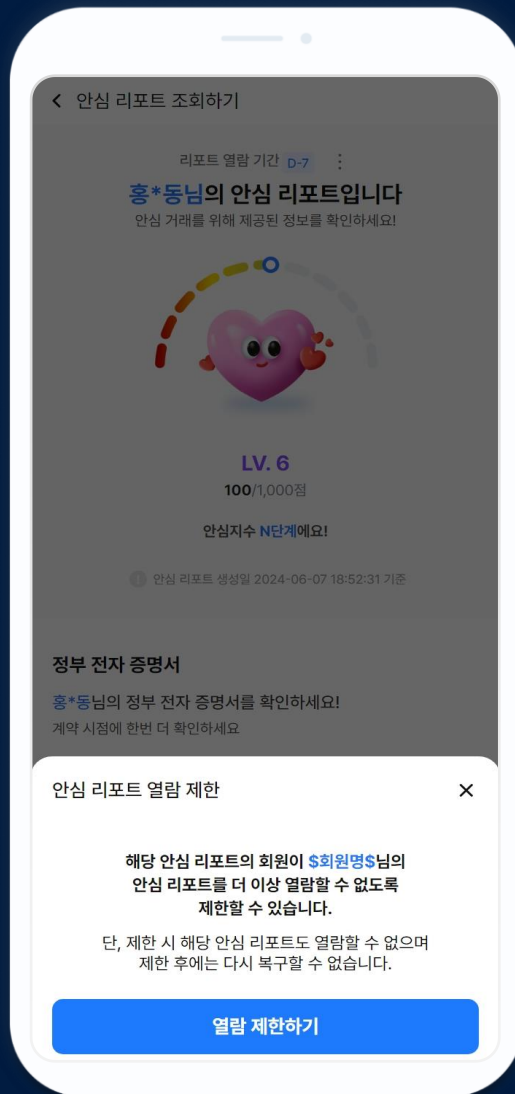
안심 리포트 조회하기

리포트 열람 기간 D-7

홍*동님의 안심 리포트입니다
안심 거래를 위해 제공된 정보를 확인하세요!

LV. 6
100/1,000점

안심지수 N단계에요!

안심 리포트 생성일 2024-06-07 18:52:31 기준

정부 전자 증명서
홍*동님의 정부 전자 증명서를 확인하세요!
계약 시점에 한번 더 확인하세요

안심 리포트 열람 제한

해당 안심 리포트의 회원이 \$회원명\$님의 안심 리포트를 더 이상 열람할 수 없도록 제한할 수 있습니다.

단, 제한 시 해당 안심 리포트도 열람할 수 없으며 제한 후에는 다시 복구할 수 없습니다.

열람 제한하기